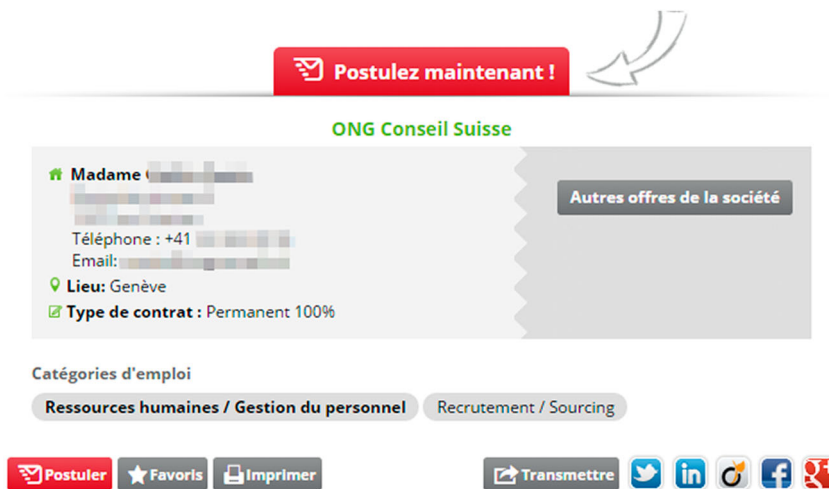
Postulez maintenant !

ONG Conseil Suisse

Madame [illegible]
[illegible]
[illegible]
Téléphone : +41 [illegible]
Email: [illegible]

Autres offres de la société

Lieu: Genève
Type de contrat : Permanent 100%

Catégories d'emploi

Ressources humaines / Gestion du personnel
Recrutement / Sourcing

Postuler
Favoris
Imprimer
Transmettre